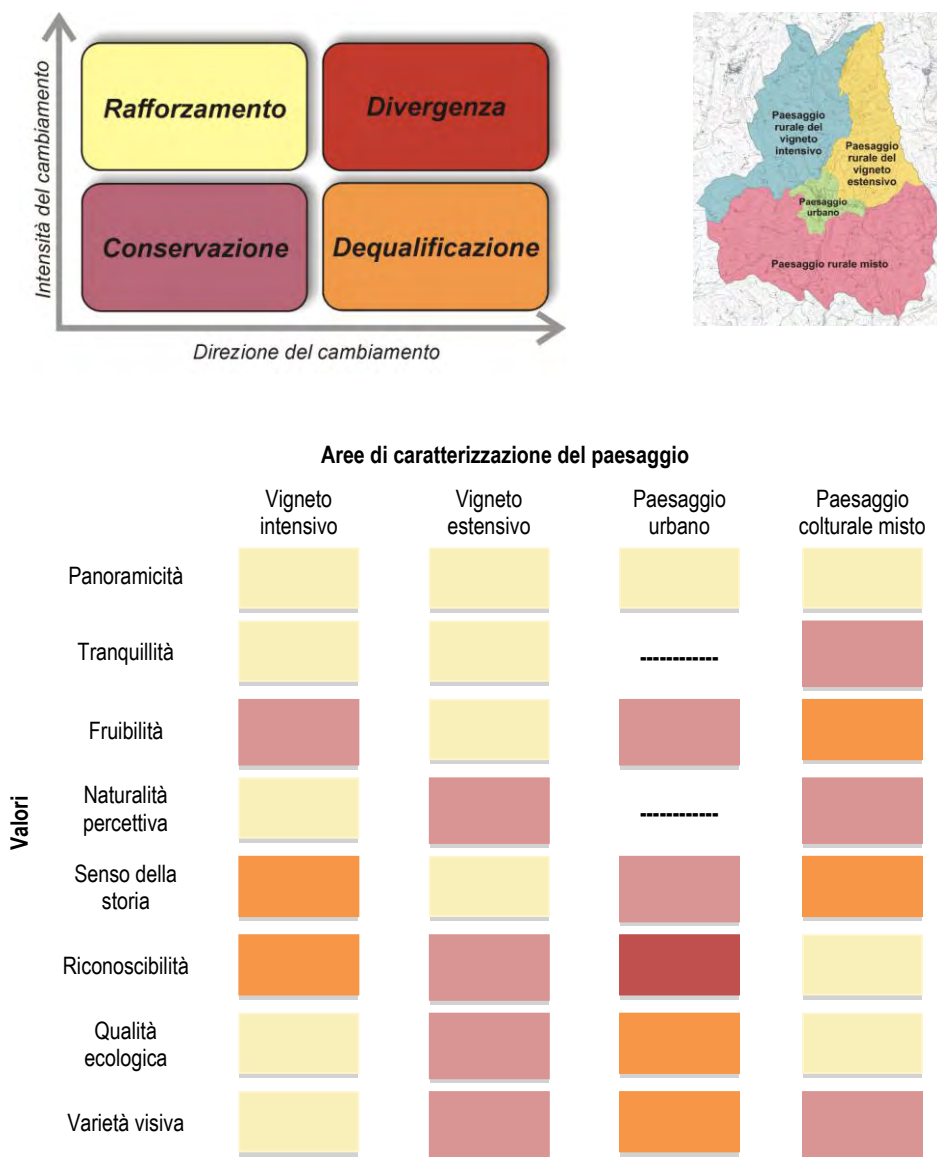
Intensità del cambiamento

Rafforzamento

Divergenza

Conservazione

Dequalificazione

Direzione del cambiamento

Paesaggio rurale del vigneto intensivo

Paesaggio rurale del vigneto estensivo

Paesaggio urbano

Paesaggio rurale misto

Aree di caratterizzazione del paesaggio

Valori

| | Vigneto intensivo | Vigneto estensivo | Paesaggio urbano | Paesaggio colturale misto |
|---|---|---|---|---|
| Panoramicità | | | | |
| Tranquillità | | | ------------ | |
| Fruibilità | | | | |
| Naturalità percettiva | | | ------------ | |
| Senso della storia | | | | |
| Riconoscibilità | | | | |
| Qualità ecologica | | | | |
| Varietà visiva | | | | |